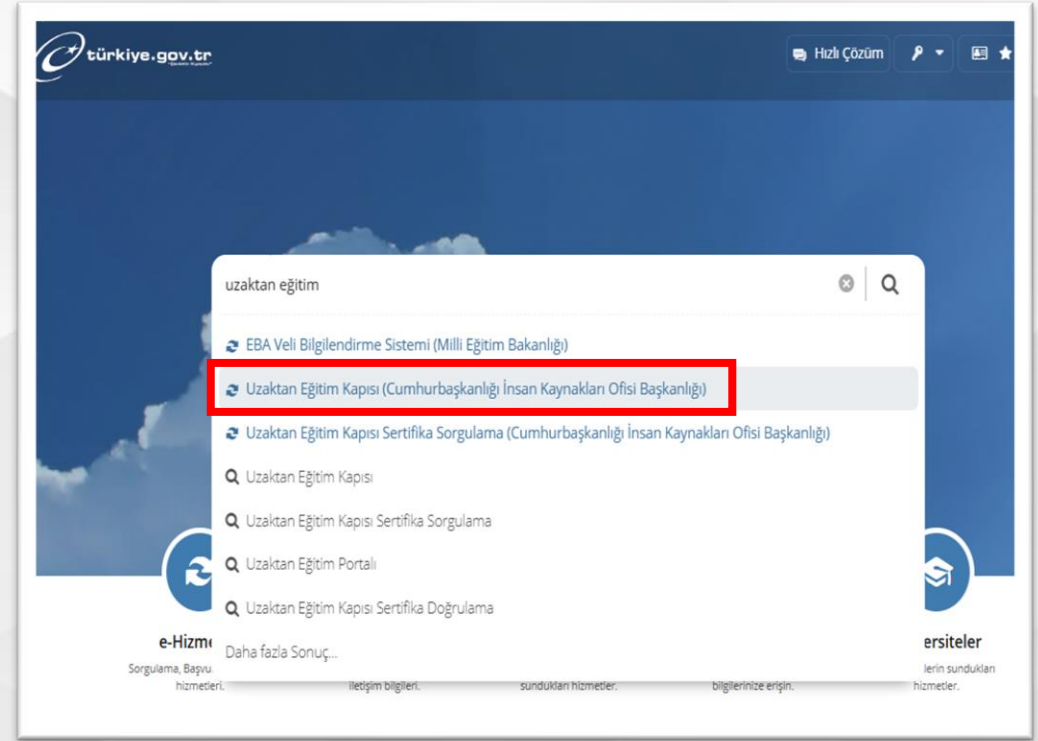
türkiye.gov.tr

Hızlı Çözüm

uzaktan eğitim

EBA Veli Bilgilendirme Sistemi (Milli Eğitim Bakanlığı)

Uzaktan Eğitim Kapısı (Cumhurbaşkanlığı İnsan Kaynakları Ofisi Başkanlığı)

Uzaktan Eğitim Kapısı Sertifika Sorgulama (Cumhurbaşkanlığı İnsan Kaynakları Ofisi Başkanlığı)

Uzaktan Eğitim Kapısı

Uzaktan Eğitim Kapısı Sertifika Sorgulama

Uzaktan Eğitim Portalı

Uzaktan Eğitim Kapısı Sertifika Doğrulama

Daha fazla Sonuç...

e-Hizm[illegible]

Sorgulama, Başvu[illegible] hizmetleri.

iletişim bilgileri.

sundukları hizmetler.

bilgilerinize erişin.

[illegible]ersiteler

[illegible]lerin sundukları hizmetler.